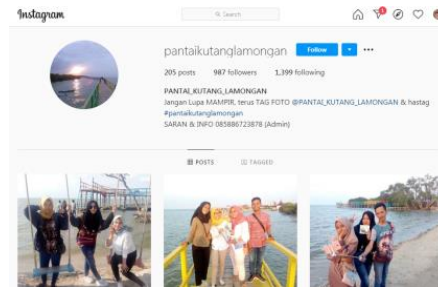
Instagram

Search

pantaikutanglamongan Follow ···

205 posts 987 followers 1,399 following

PANTAI_KUTANG_LAMONGAN
Jangan Lupa MAMPIR, terus TAG FOTO @PANTAI_KUTANG_LAMONGAN & hastag #pantaikutanglamongan
SARAN & INFO 085886723878 (Admin)

POSTS TAGGED